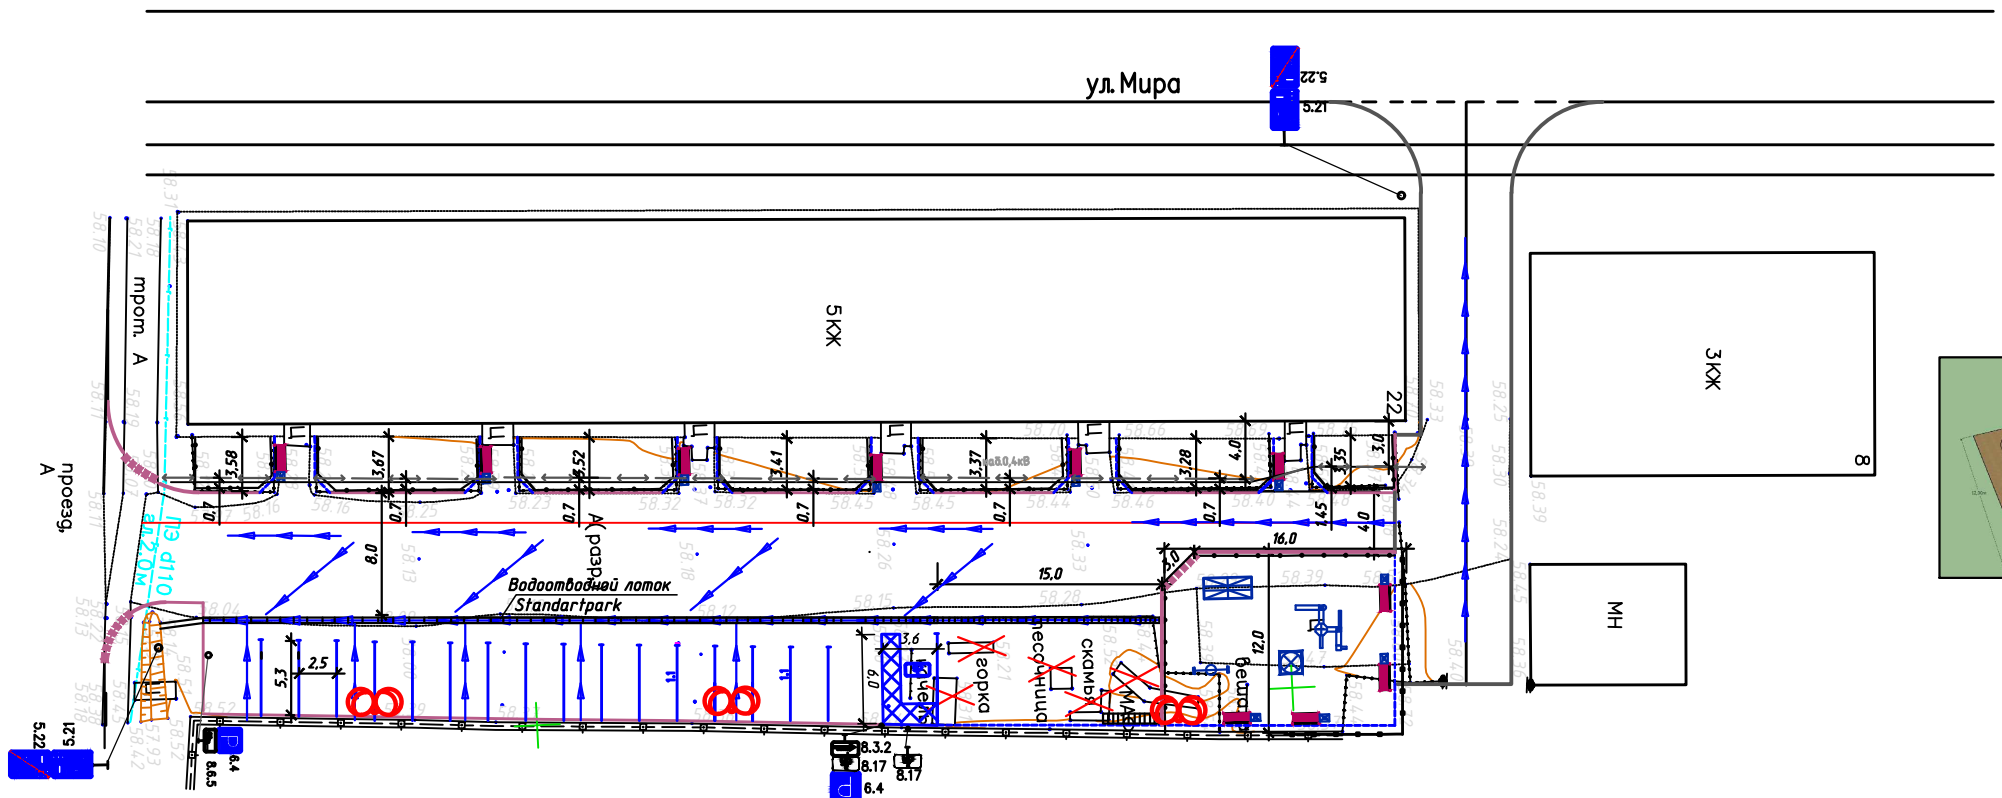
ул.Мира

5.22
5.21

5КЖ

3КЖ

8

МН

тротуар А

проезд А

ПЭ d110
L=20м

3,58
3,67
3,52
3,41
3,37
3,28
4,0
3,35
3,0
22

0,7
0,7
0,7
0,7
0,7
0,7
1,45
4,0

16,0
3,0
15,0
8,0
12,0
5,3
2,5
3,6
6,0

А(разрез)

Водоотводной лоток
Standartpark

горка
песочница
скамья
беседка

58.16
58.16
58.25
58.23
58.32
58.32
58.45
58.45
58.44
58.46
58.40
58.04
58.12
58.15
58.28
58.39
58.70
58.66

5.22
5.21
6.4
8.6.5
8.3.2
8.17
8.17
6.4